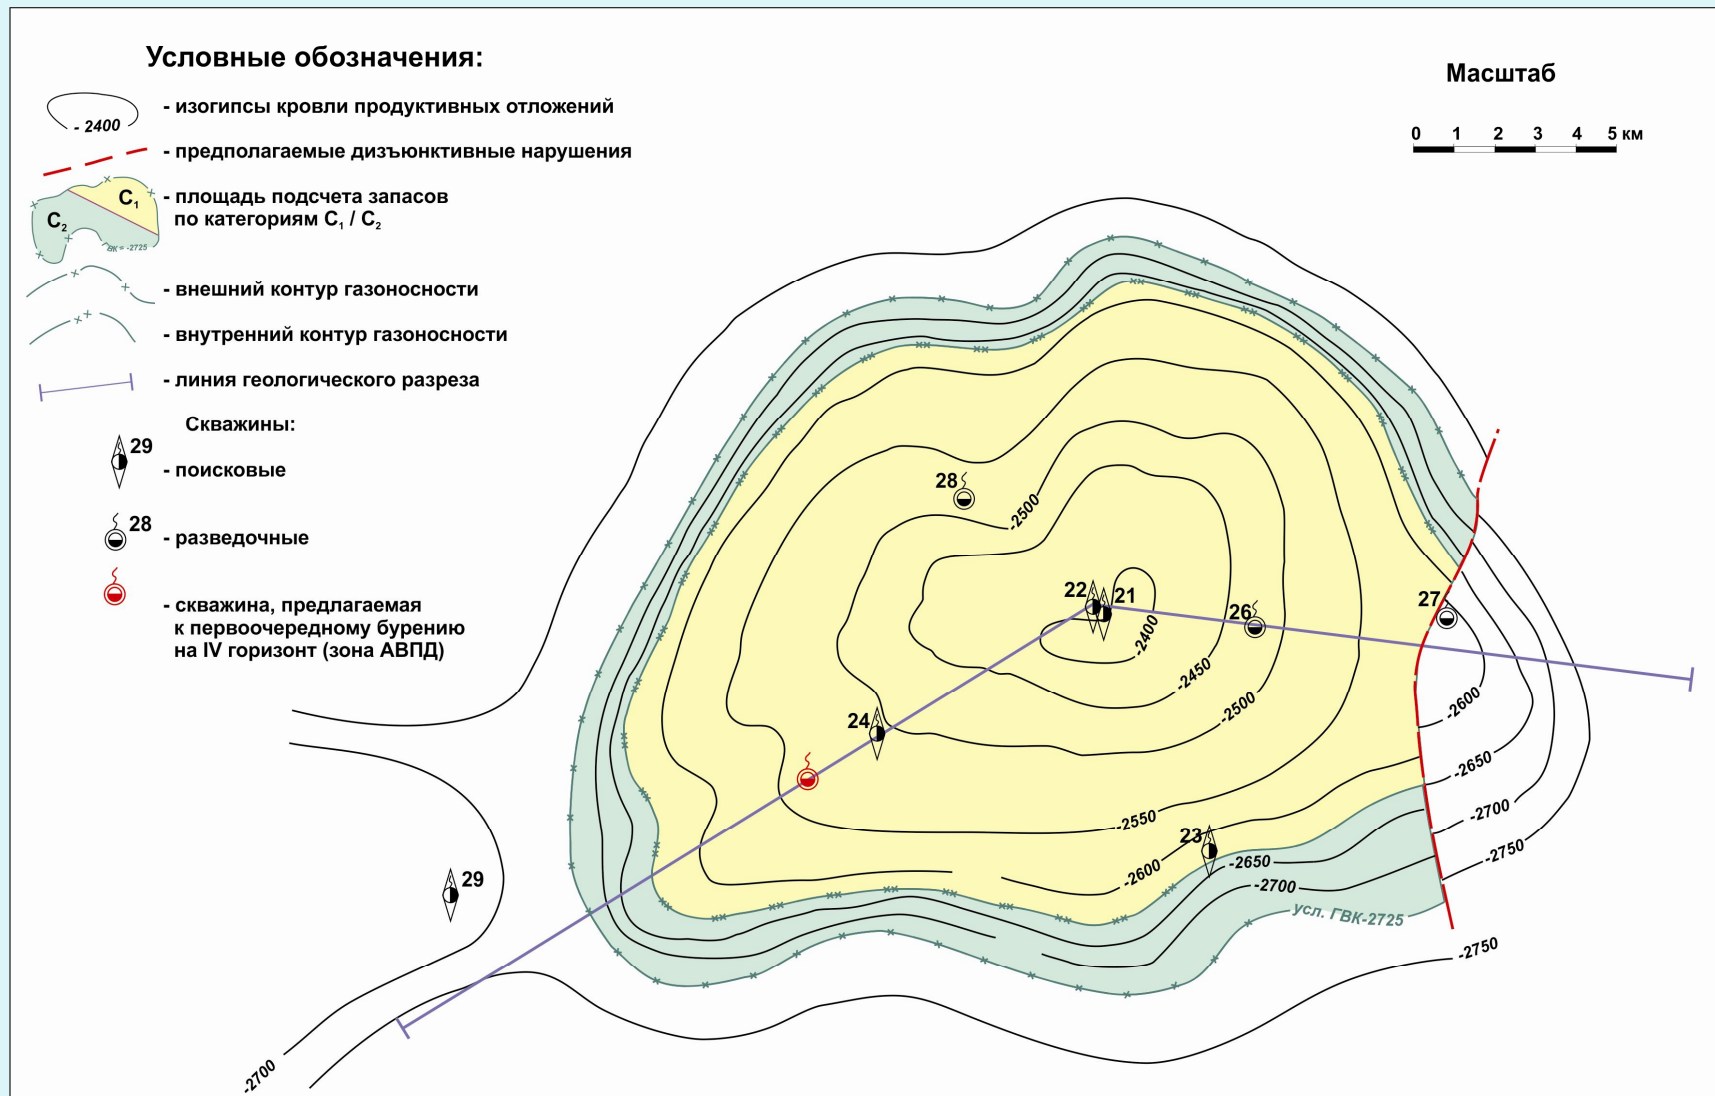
Условные обозначения:

- 2400 - изогипсы кровли продуктивных отложений

- предполагаемые дизъюнктивные нарушения

$C_1$ $C_2$ ГВК = -2725 - площадь подсчета запасов по категориям $C_1$ / $C_2$

- внешний контур газоносности

- внутренний контур газоносности

- линия геологического разреза

Скважины:

29 - поисковые

28 - разведочные

- скважина, предлагаемая к первоочередному бурению на IV горизонт (зона АВПД)

Масштаб

0 1 2 3 4 5 км

28
-2500
22
21
26
27
-2400
-2450
-2500
-2600
24
-2650
-2550
-2700
23
-2650
-2600
-2700
-2750
усл. ГВК-2725
29
-2750
-2700